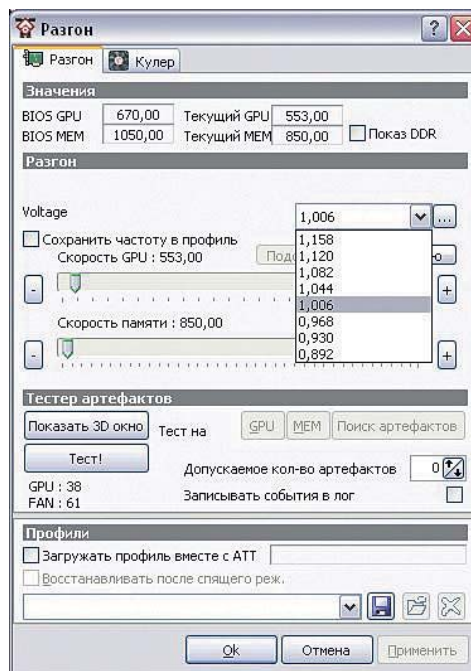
Разгон

Разгон | Кулер

Значения

BIOS GPU 670,00 Текущий GPU 553,00

BIOS MEM 1050,00 Текущий MEM 850,00 Показ DDR

Разгон

Voltage 1,006 ...

Сохранить частоту в профиль

Скорость GPU : 553,00

Под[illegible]

1,158
1,120
1,082
1,044
1,006
0,968
0,930
0,892

-

+

Скорость памяти : 850,00

-

+

Тестер артефактов

Показать 3D окно Тест на GPU MEM Поиск артефактов

Тест!

Допускаемое кол-во артефактов 0

GPU : 38

FAN : 61

Записывать события в лог

Профили

Загружать профиль вместе с ATT

Восстанавливать после спящего реж.

Ok Отмена Применить